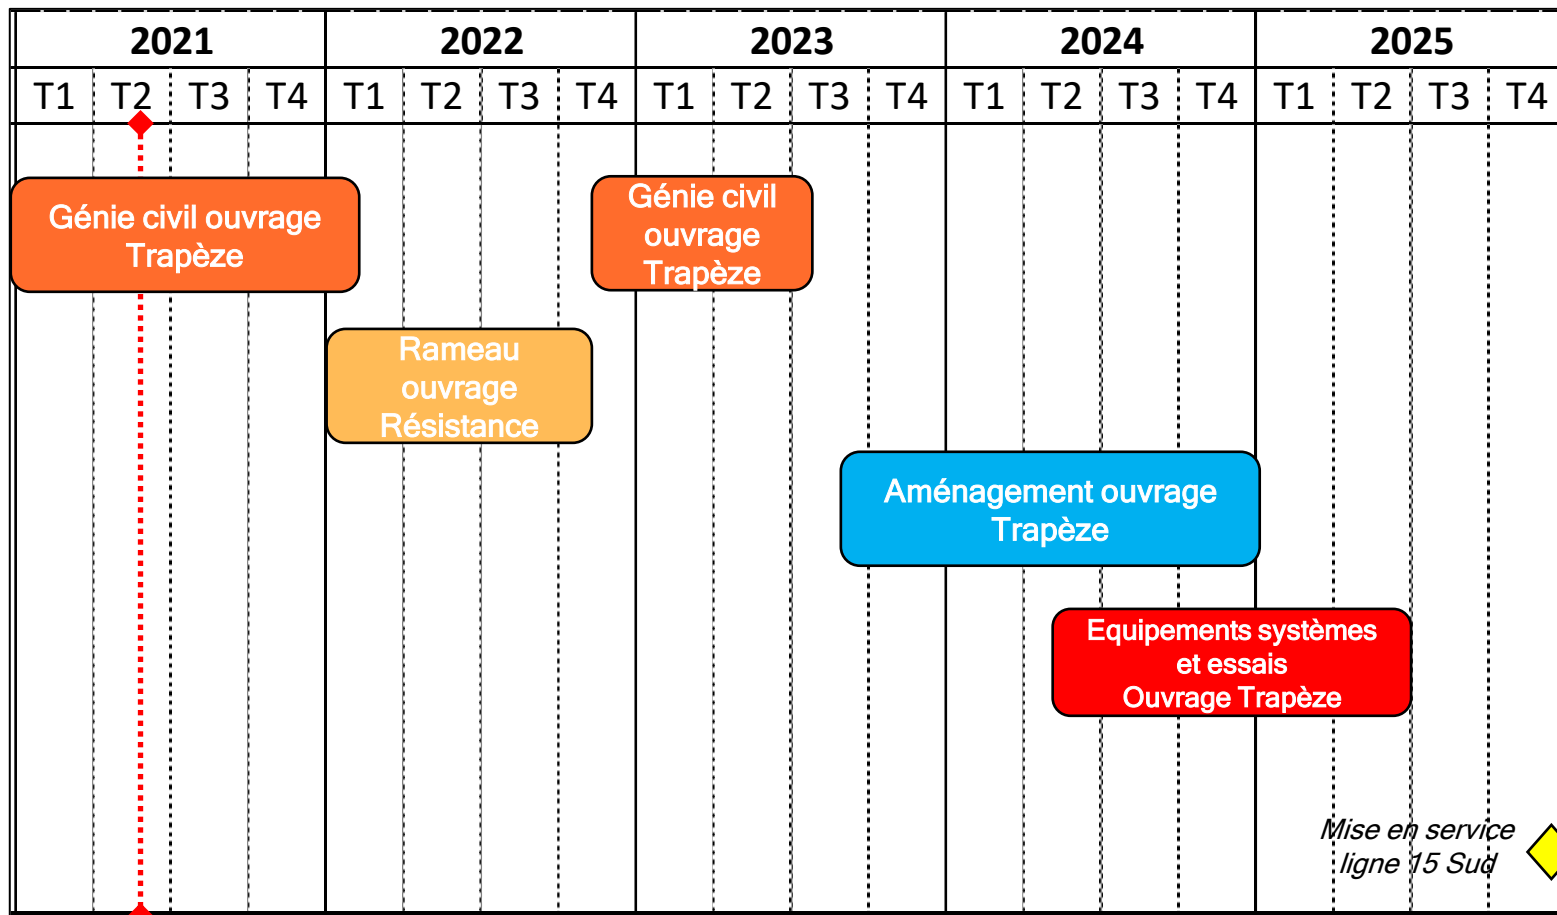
| 2021 | | | | 2022 | | | | 2023 | | | | 2024 | | | | 2025 | | | |
|---|---|---|---|---|---|---|---|---|---|---|---|---|---|---|---|---|---|---|---|
| T1 | T2 | T3 | T4 | T1 | T2 | T3 | T4 | T1 | T2 | T3 | T4 | T1 | T2 | T3 | T4 | T1 | T2 | T3 | T4 |

Génie civil ouvrage Trapèze

Génie civil ouvrage Trapèze

Rameau ouvrage Résistance

Aménagement ouvrage Trapèze

Equipements systèmes et essais Ouvrage Trapèze

Mise en service ligne 15 Sud